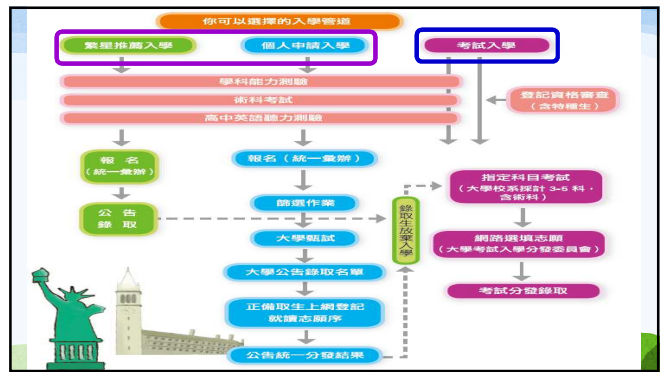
你可以選擇的入學管道

繁星推薦入學

個人申請入學

考試入學

學科能力測驗

術科考試

高中英語聽力測驗

登記資格審查
（含特種生）

報 名
（統一彙辦）

報名（統一彙辦）

公 告
錄 取

篩選作業

大學甄試

大學公告錄取名單

正備取生上網登記
就讀志願序

公告統一分發結果

錄取生放棄入學

指定科目考試
（大學校系採計 3-5 科，
含術科）

網路選填志願
（大學考試入學分發委員會）

考試分發錄取